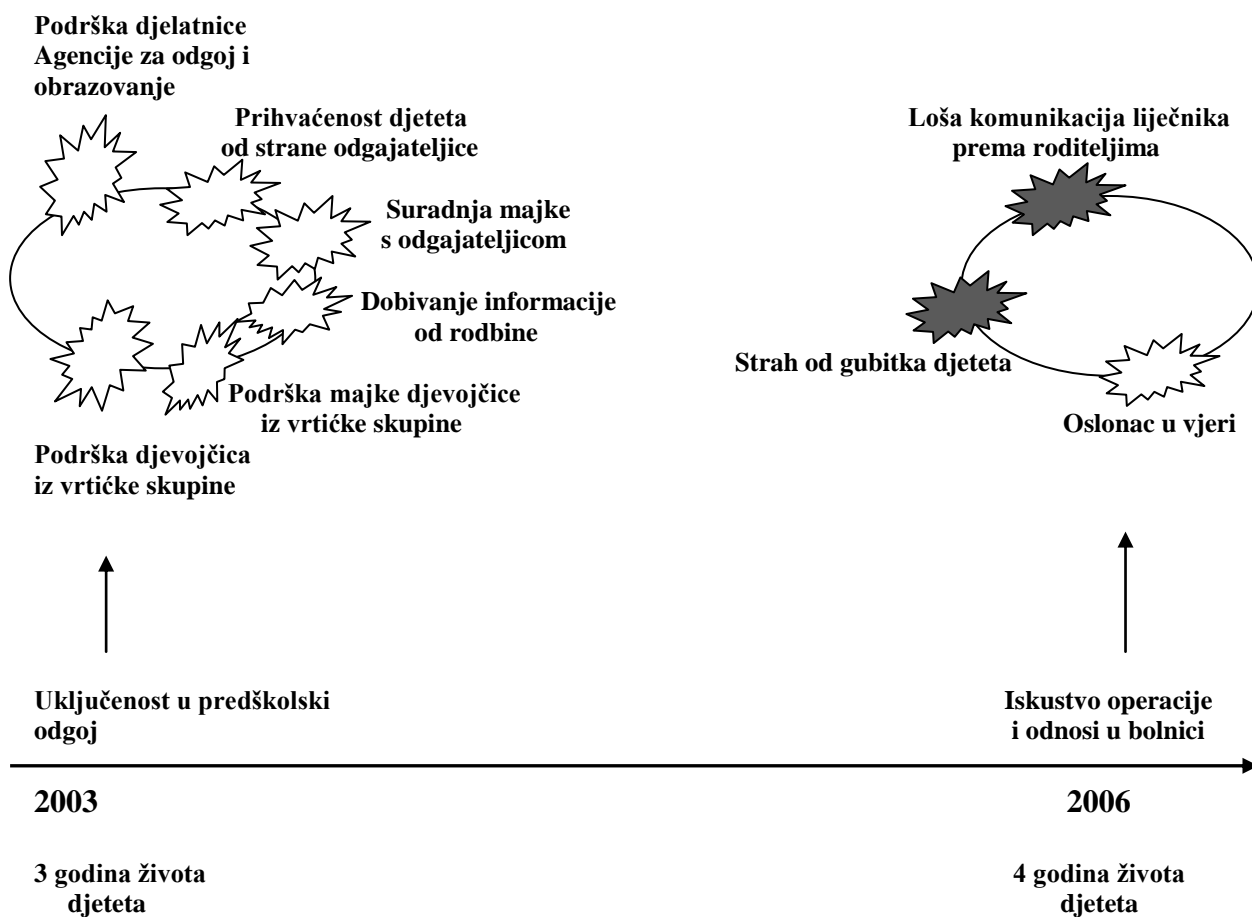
Podrška djelatnice Agencije za odgoj i obrazovanje

Prihvaćenost djeteta od strane odgajateljice

Suradnja majke s odgajateljicom

Dobivanje informacije od rodbine

Podrška majke djevojčice iz vrtićke skupine

Podrška djevojčica iz vrtićke skupine

Loša komunikacija liječnika prema roditeljima

Strah od gubitka djeteta

Oslonac u vjeri

Uključenost u predškolski odgoj

Iskustvo operacije i odnosi u bolnici

2003

2006

3 godina života djeteta

4 godina života djeteta